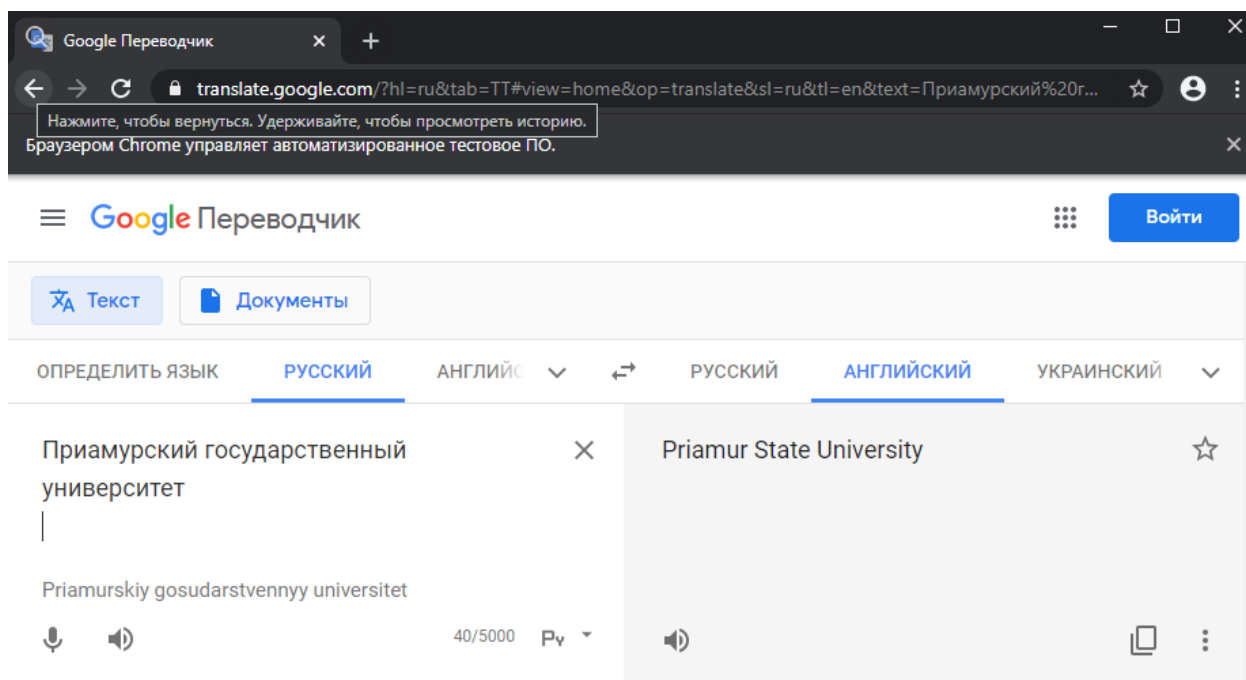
Google Переводчик

translate.google.com/?hl=ru&tab=TT#view=home&op=translate&sl=ru&tl=en&text=Приамурский%20г...

Нажмите, чтобы вернуться. Удерживайте, чтобы просмотреть историю.

Браузером Chrome управляет автоматизированное тестовое ПО.

Google Переводчик

Войти

Текст

Документы

ОПРЕДЕЛИТЬ ЯЗЫК | РУССКИЙ | АНГЛИЙС

РУССКИЙ | АНГЛИЙСКИЙ | УКРАИНСКИЙ

Приамурский государственный университет

Priamurskiy gosudarstvennyy universitet

40/5000

Ру

Priamur State University